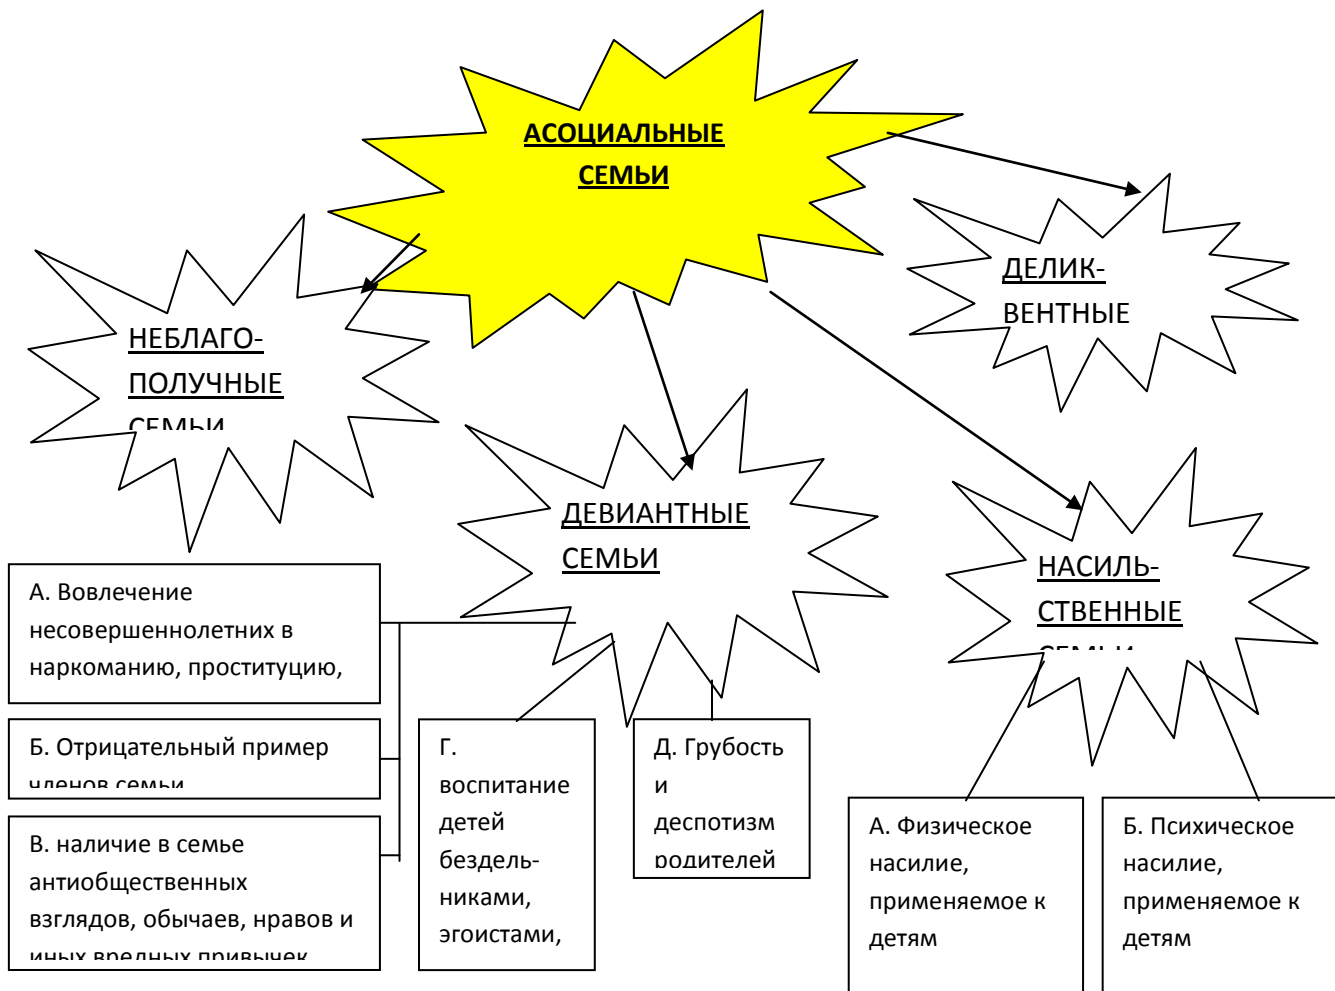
АСОЦИАЛЬНЫЕ СЕМЬИ

ДЕЛИК-ВЕНТНЫЕ

НЕБЛАГО-ПОЛУЧНЫЕ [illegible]

ДЕВИАНТНЫЕ СЕМЬИ

НАСИЛЬ-СТВЕННЫЕ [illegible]

А. Вовлечение несовершеннолетних в наркоманию, проституцию,

Б. Отрицательный пример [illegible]

В. наличие в семье антиобщественных взглядов, обычаев, нравов и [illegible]

Г. воспитание детей бездельниками, эгоистами,

Д. Грубость и деспотизм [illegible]

А. Физическое насилие, применяемое к детям

Б. Психическое насилие, применяемое к детям